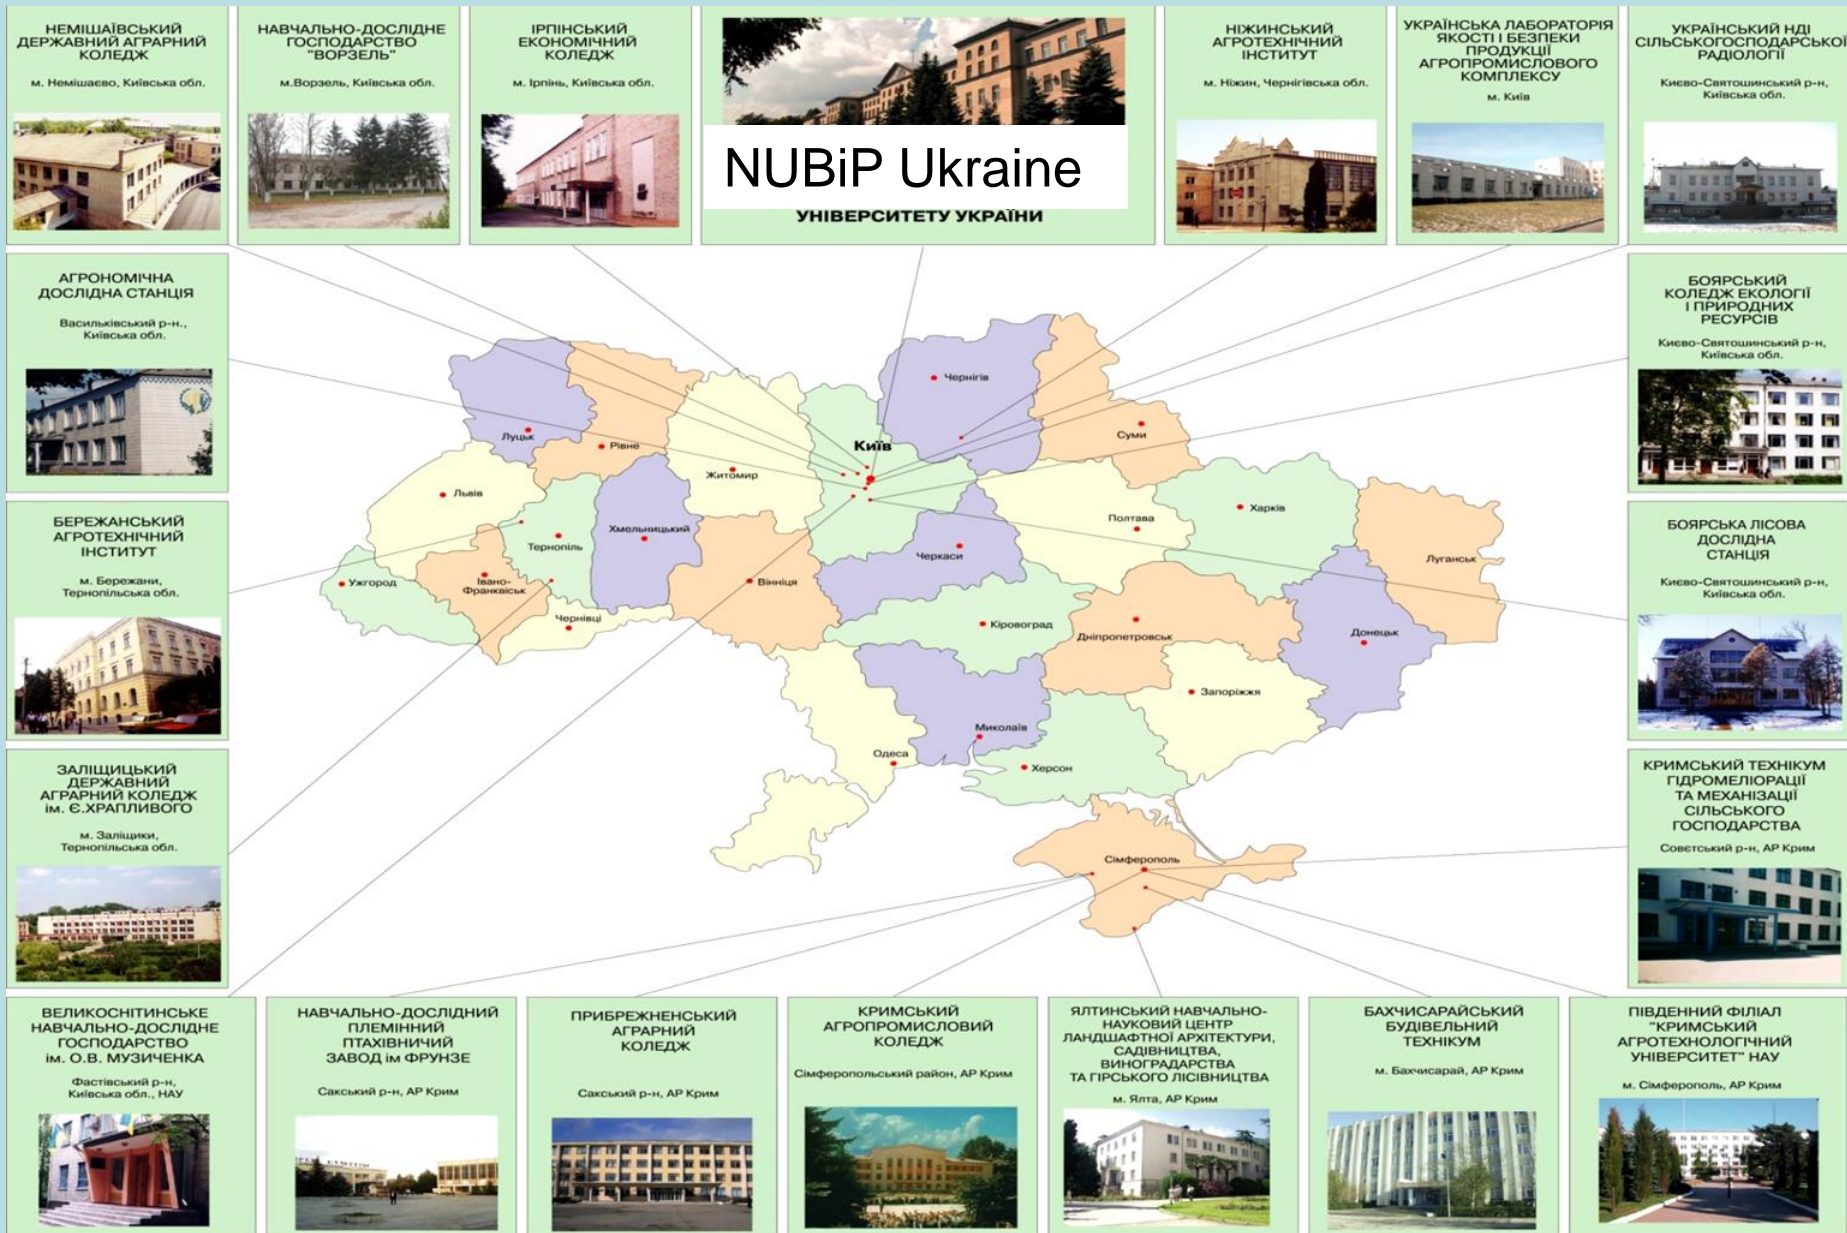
НЕМІШАЇВСЬКИЙ ДЕРЖАВНИЙ АГРАРНИЙ КОЛЕДЖ
м. Немішаєво, Київська обл.

НАВЧАЛЬНО-ДОСЛІДНЕ ГОСПОДАРСТВО "ВОРЗЕЛЬ"
м.Ворзель, Київська обл.

ІРПІНСЬКИЙ ЕКОНОМІЧНИЙ КОЛЕДЖ
м. Ірпінь, Київська обл.

NUBiP Ukraine
УНІВЕРСИТЕТУ УКРАЇНИ

НІЖИНСЬКИЙ АГРОТЕХНІЧНИЙ ІНСТИТУТ
м. Ніжин, Чернігівська обл.

УКРАЇНСЬКА ЛАБОРАТОРІЯ ЯКОСТІ І БЕЗПЕКИ ПРОДУКЦІЇ АГРОПРОМИСЛОВОГО КОМПЛЕКСУ
м. Київ

УКРАЇНСЬКИЙ НДІ СІЛЬСЬКОГОСПОДАРСЬКОЇ РАДІОЛОГІЇ
Києво-Святошинський р-н, Київська обл.

АГРОНОМІЧНА ДОСЛІДНА СТАНЦІЯ
Васильківський р-н., Київська обл.

БОЯРСЬКИЙ КОЛЕДЖ ЕКОЛОГІЇ І ПРИРОДНИХ РЕСУРСІВ
Києво-Святошинський р-н, Київська обл.

БЕРЕЖАНСЬКИЙ АГРОТЕХНІЧНИЙ ІНСТИТУТ
м. Бережани, Тернопільська обл.

БОЯРСЬКА ЛІСОВА ДОСЛІДНА СТАНЦІЯ
Києво-Святошинський р-н, Київська обл.

ЗАЛІЩИЦЬКИЙ ДЕРЖАВНИЙ АГРАРНИЙ КОЛЕДЖ ім. Є.ХРАПЛИВОГО
м. Заліщики, Тернопільська обл.

КРИМСЬКИЙ ТЕХНІКУМ ГІДРОМЕЛІОРАЦІЇ ТА МЕХАНІЗАЦІЇ СІЛЬСЬКОГО ГОСПОДАРСТВА
Совєтський р-н, АР Крим

Луцьк
Рівне
Київ
Чернігів
Суми
Житомир
Львів
Тернопіль
Хмельницький
Ужгород
Івано-Франківськ
Чернівці
Вінниця
Черкаси
Полтава
Харків
Луганськ
Кіровоград
Дніпропетровськ
Донецьк
Запоріжжя
Миколаїв
Одеса
Херсон
Сімферополь

ВЕЛИКОСНІТИНСЬКЕ НАВЧАЛЬНО-ДОСЛІДНЕ ГОСПОДАРСТВО ім. О.В. МУЗИЧЕНКА
Фастівський р-н, Київська обл., НАУ

НАВЧАЛЬНО-ДОСЛІДНИЙ ПЛЕМІННИЙ ПТАХІВНИЧИЙ ЗАВОД ім ФРУНЗЕ
Сакський р-н, АР Крим

ПРИБРЕЖНЕНСЬКИЙ АГРАРНИЙ КОЛЕДЖ
Сакський р-н, АР Крим

КРИМСЬКИЙ АГРОПРОМИСЛОВИЙ КОЛЕДЖ
Сімферопольський район, АР Крим

ЯЛТИНСЬКИЙ НАВЧАЛЬНО-НАУКОВИЙ ЦЕНТР ЛАНДШАФТНОЇ АРХІТЕКТУРИ, САДІВНИЦТВА, ВИНОГРАДАРСТВА ТА ГІРСЬКОГО ЛІСІВНИЦТВА
м. Ялта, АР Крим

БАХЧИСАРАЙСЬКИЙ БУДІВЕЛЬНИЙ ТЕХНІКУМ
м. Бахчисарай, АР Крим

ПІВДЕННИЙ ФІЛІАЛ "КРИМСЬКИЙ АГРОТЕХНОЛОГІЧНИЙ УНІВЕРСИТЕТ" НАУ
м. Сімферополь, АР Крим